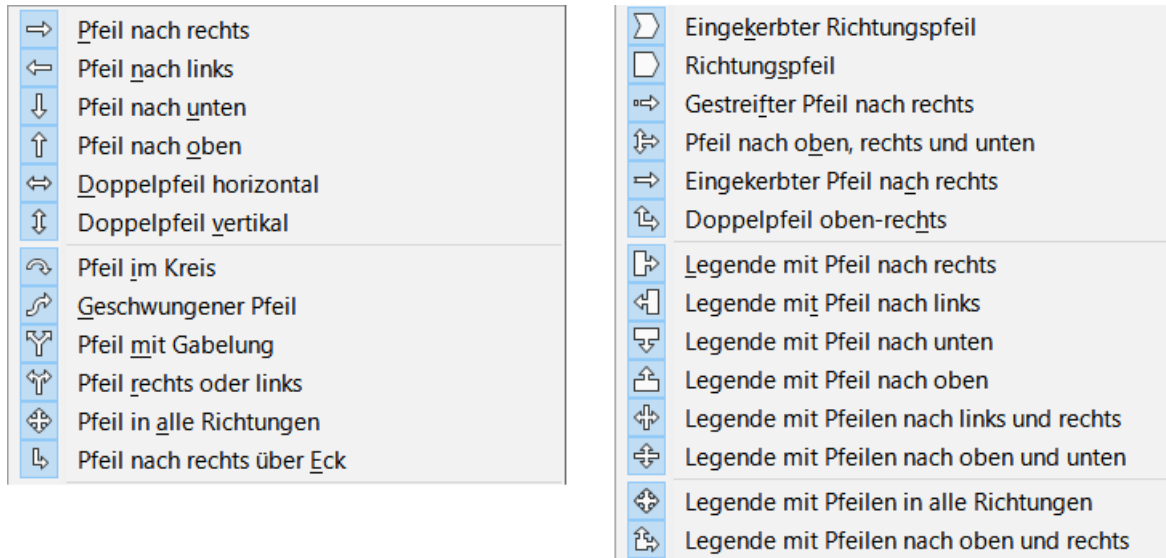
Pfeil nach rechts
Pfeil nach links
Pfeil nach unten
Pfeil nach oben
Doppelpfeil horizontal
Doppelpfeil vertikal
Pfeil im Kreis
Geschwungener Pfeil
Pfeil mit Gabelung
Pfeil rechts oder links
Pfeil in alle Richtungen
Pfeil nach rechts über Eck

Eingekerbter Richtungspfeil
Richtungspfeil
Gestreifter Pfeil nach rechts
Pfeil nach oben, rechts und unten
Eingekerbter Pfeil nach rechts
Doppelpfeil oben-rechts
Legende mit Pfeil nach rechts
Legende mit Pfeil nach links
Legende mit Pfeil nach unten
Legende mit Pfeil nach oben
Legende mit Pfeilen nach links und rechts
Legende mit Pfeilen nach oben und unten
Legende mit Pfeilen in alle Richtungen
Legende mit Pfeilen nach oben und rechts